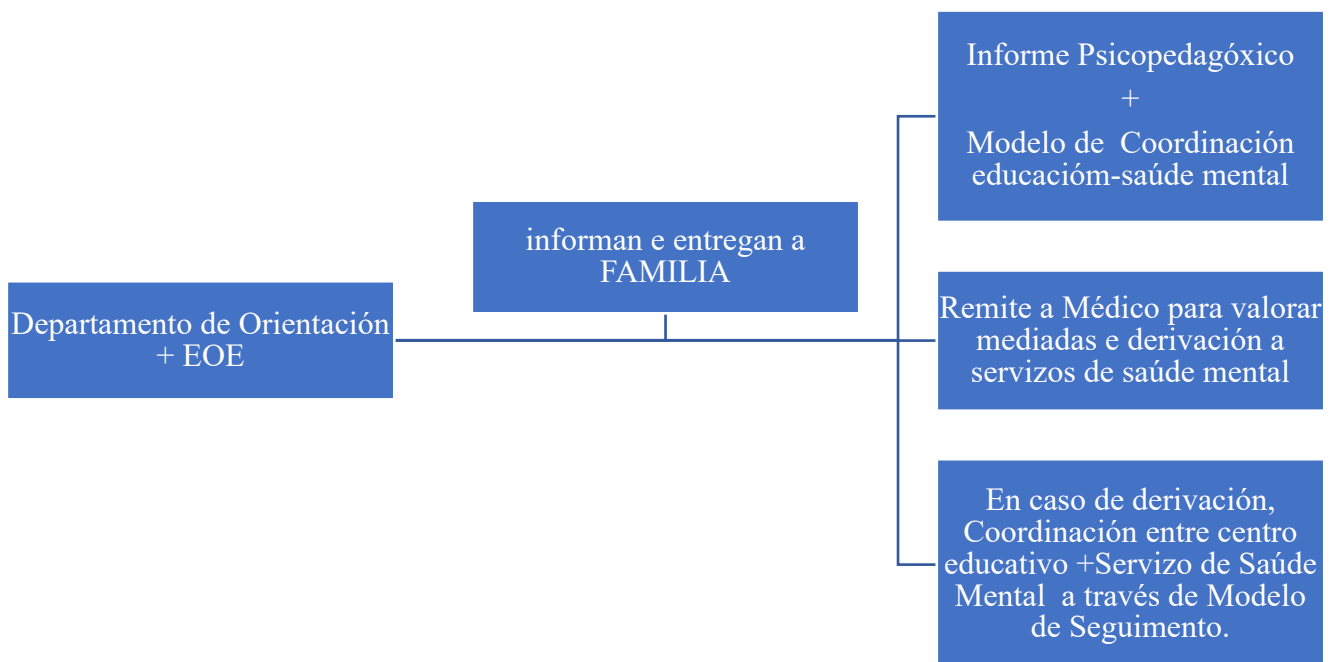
Departamento de Orientación + EOE

informan e entregan a FAMILIA

Informe Psicopedagóxico
+
Modelo de Coordinación educacióm-saúde mental

Remite a Médico para valorar mediadas e derivación a servizos de saúde mental

En caso de derivación, Coordinación entre centro educativo +Servizo de Saúde Mental a través de Modelo de Seguimento.